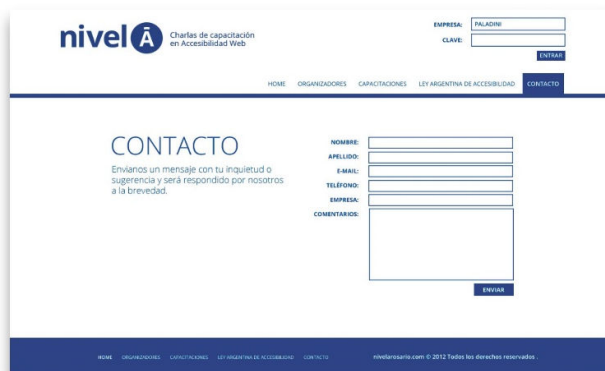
nivel Â Charlas de capacitación en Accesibilidad Web

EMPRESA: PALADINI
CLAVE:
ENTRAR

HOME ORGANIZADORES CAPACITACIONES LEY ARGENTINA DE ACCESIBILIDAD CONTACTO

CONTACTO

Envianos un mensaje con tu inquietud o sugerencia y será respondido por nosotros a la brevedad.

NOMBRE:
APELLIDO:
E-MAIL:
TELÉFONO:
EMPRESA:
COMENTARIOS:

ENVIAR

HOME ORGANIZADORES CAPACITACIONES LEY ARGENTINA DE ACCESIBILIDAD CONTACTO

nivelarosario.com © 2012 Todos los derechos reservados .